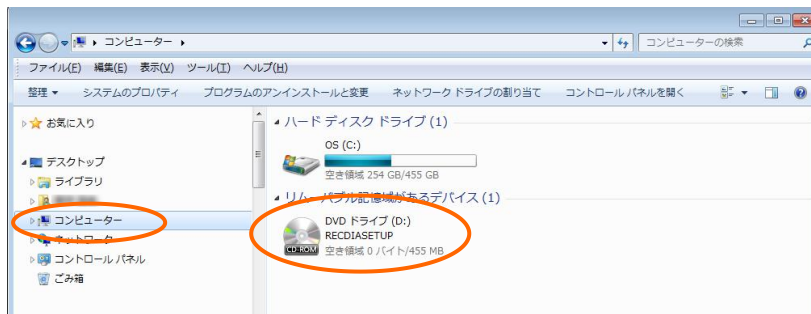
コンピューター ▸

コンピューターの検索

ファイル(F) 編集(E) 表示(V) ツール(T) ヘルプ(H)

整理 ▾ システムのプロパティ プログラムのアンインストールと変更 ネットワーク ドライブの割り当て コントロール パネルを開く

お気に入り

デスクトップ

ライブラリ

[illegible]

コンピューター

ネットワーク

コントロール パネル

ごみ箱

ハード ディスク ドライブ (1)

OS (C:)

空き領域 254 GB/455 GB

リムーバブル記憶域があるデバイス (1)

DVD ドライブ (D:)

RECDIASETUP

空き領域 0 バイト/455 MB

CD-ROM